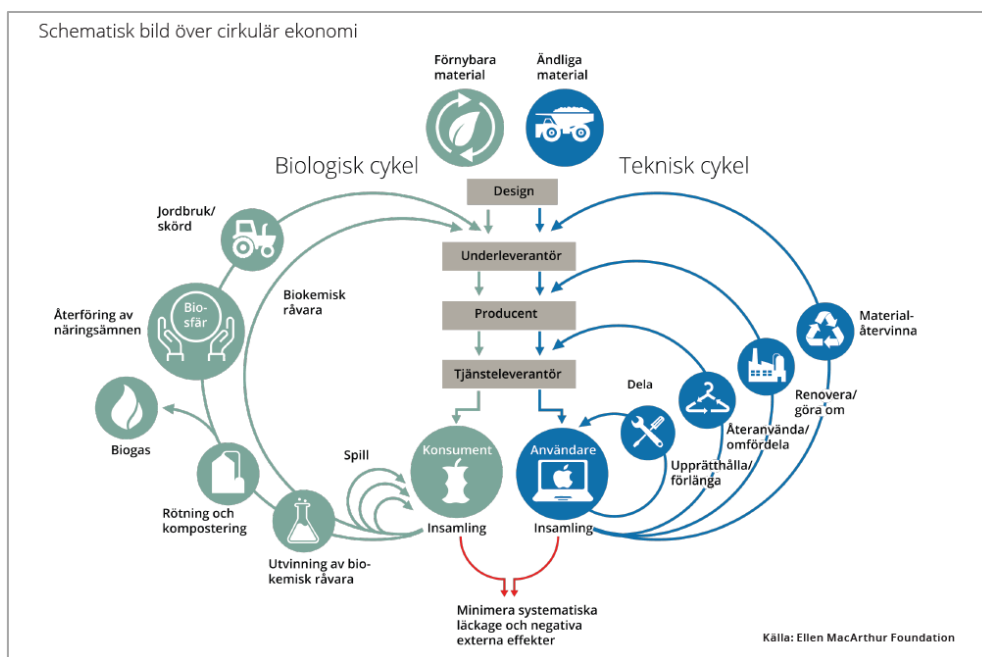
Schematisk bild över cirkulär ekonomi

Förnybara material

Ändliga material

Biologisk cykel

Teknisk cykel

Design

Underleverantör

Producent

Tjänsteleverantör

Jordbruk/ skörd

Återföring av näringsämnen

Bio-sfär

Biokemisk råvara

Biogas

Rötning och kompostering

Utvinning av biokemisk råvara

Spill

Konsument

Insamling

Användare

Insamling

Dela

Upprätthålla/ förlänga

Återanvända/ omfördela

Renovera/ göra om

Material-återvinna

Minimera systematiska läckage och negativa externa effekter

Källa: Ellen MacArthur Foundation